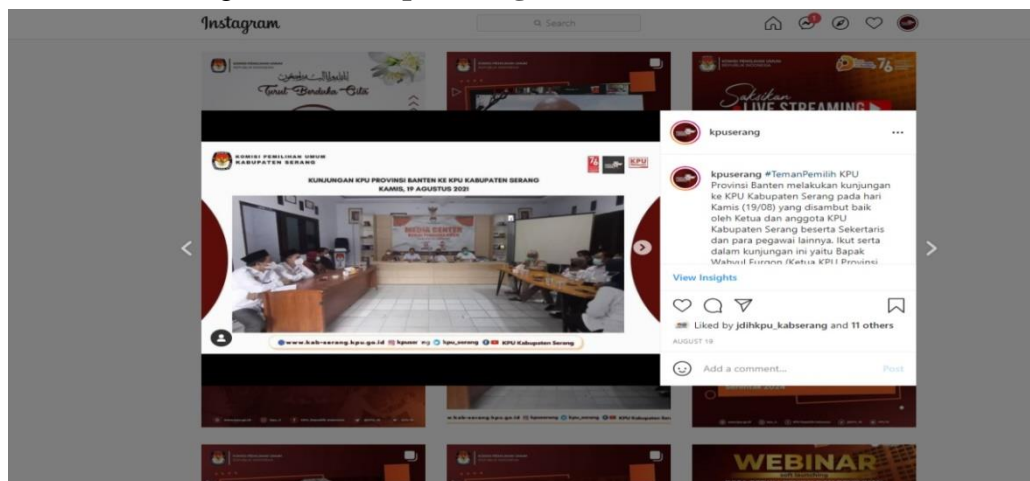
Instagram

Search

KOMISI PEMILIHAN UMUM
KABUPATEN SERANG

KUNJUNGAN KPU PROVINSI BANTEN KE KPU KABUPATEN SERANG
KAMIS, 19 AGUSTUS 2021

www.kab-serang.kpu.go.id kpuser kpu_serang KPU Kabupaten Serang

Saksikan LIVE STREAMING

kpuserang ...

kpuserang #TemanPemilih KPU Provinsi Banten melakukan kunjungan ke KPU Kabupaten Serang pada hari Kamis (19/08) yang disambut baik oleh Ketua dan anggota KPU Kabupaten Serang beserta Sekertaris dan para pegawai lainnya. Ikut serta dalam kunjungan ini yaitu Bapak Wahyul Furqon (Ketua KPU Provinsi

View Insights

Liked by jdihkpu_kabserang and 11 others

AUGUST 19

Add a comment...

Post

WEBINAR